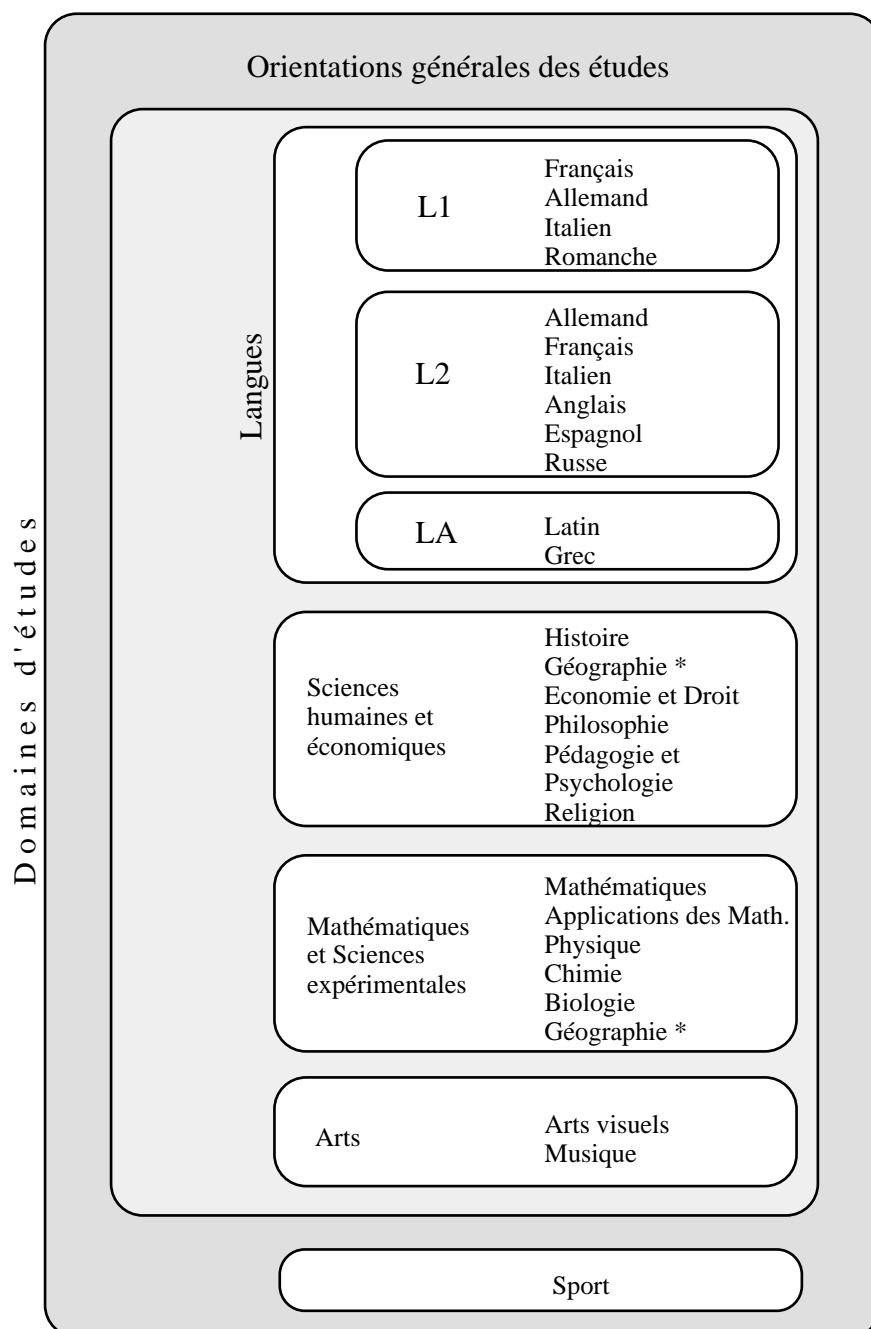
Orientations générales des études

Domaines d'études

Langues

L1
Français
Allemand
Italien
Romanche

L2
Allemand
Français
Italien
Anglais
Espagnol
Russe

LA
Latin
Grec

Sciences humaines et économiques
Histoire
Géographie *
Economie et Droit
Philosophie
Pédagogie et Psychologie
Religion

Mathématiques et Sciences expérimentales
Mathématiques
Applications des Math.
Physique
Chimie
Biologie
Géographie *

Arts
Arts visuels
Musique

Sport